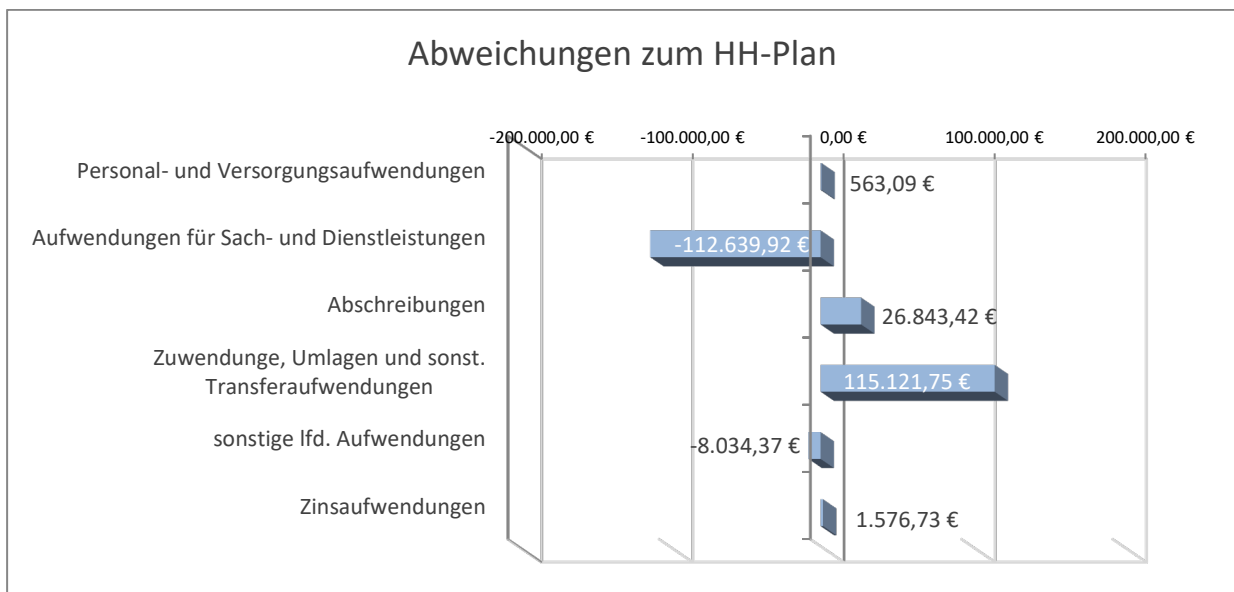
Abweichungen zum HH-Plan

-200.000,00 €
-100.000,00 €
0,00 €
100.000,00 €
200.000,00 €

Personal- und Versorgungsaufwendungen
563,09 €

Aufwendungen für Sach- und Dienstleistungen
-112.639,92 €

Abschreibungen
26.843,42 €

Zuwendunge, Umlagen und sonst. Transferaufwendungen
115.121,75 €

sonstige lfd. Aufwendungen
-8.034,37 €

Zinsaufwendungen
1.576,73 €